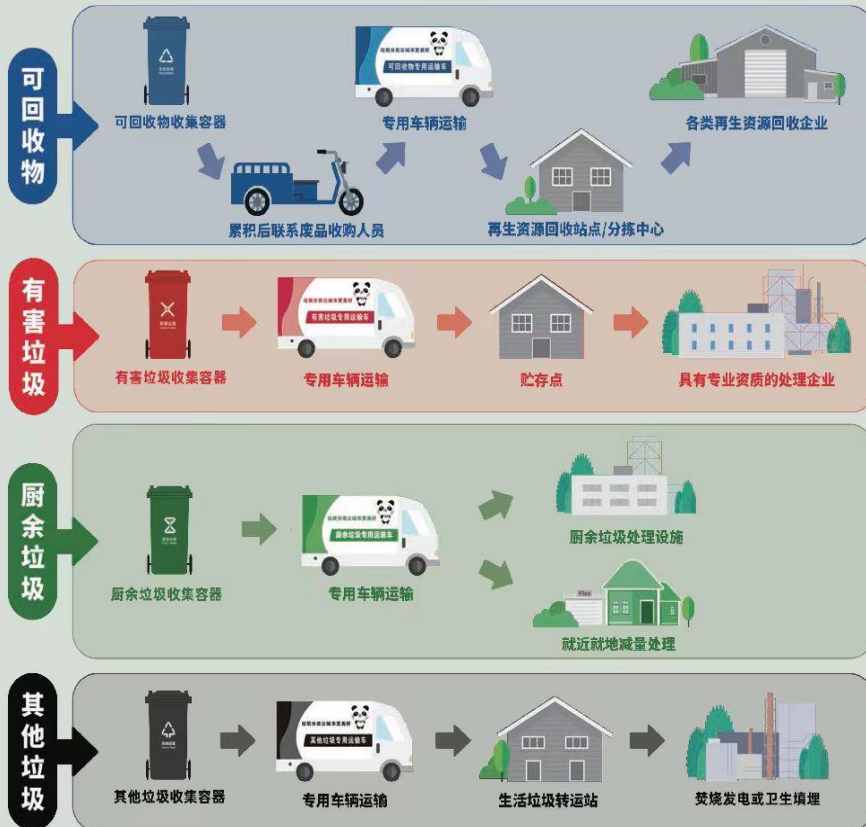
可回收物

可回收物收集容器

累积后联系废品收购人员

可回收物专用运输车

专用车辆运输

再生资源回收站点/分拣中心

各类再生资源回收企业

有害垃圾

有害垃圾收集容器

有害垃圾专用运输车

专用车辆运输

贮存点

具有专业资质的处理企业

厨余垃圾

厨余垃圾收集容器

厨余垃圾专用运输车

专用车辆运输

厨余垃圾处理设施

就近就地减量处理

其他垃圾

其他垃圾收集容器

其他垃圾专用运输车

专用车辆运输

生活垃圾转运站

焚烧发电或卫生填埋